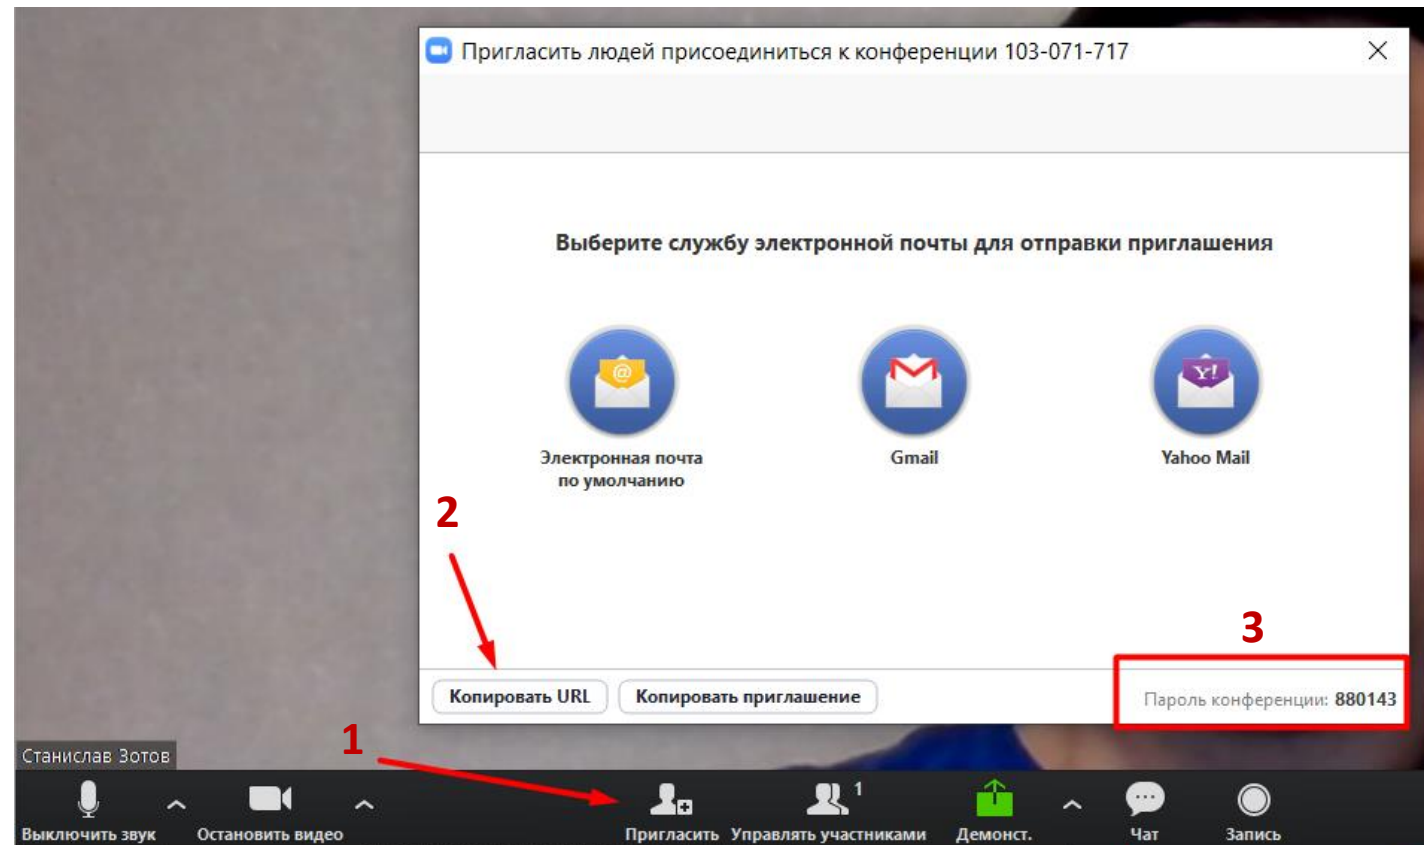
Пригласить людей присоединиться к конференции 103-071-717

Выберите службу электронной почты для отправки приглашения

Электронная почта по умолчанию

Gmail

Yahoo Mail

2

3

Копировать URL

Копировать приглашение

Пароль конференции: 880143

1

Станислав Зотов

Выключить звук

Остановить видео

Пригласить

Управлять участниками 1

Демонст.

Чат

Запись